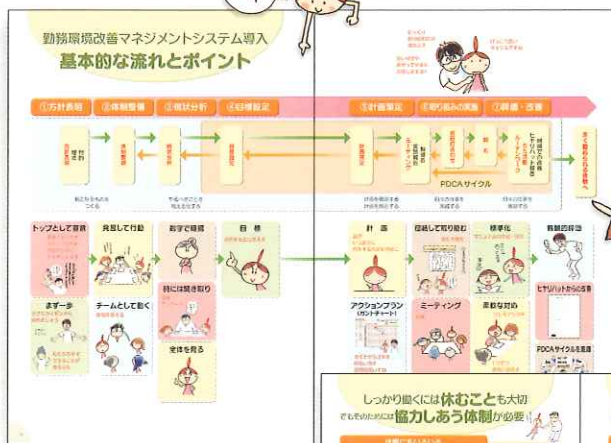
勤務環境改善マネジメントシステム導入

基本的な流れとポイント

①方針表明

②体制整備

③現状分析

④目標設定

⑤計画策定

⑥取り組みの実施

⑦評価・改善

PDCAサイクル

トップとして宣言

まず一歩

発言して行動

チームとして動く

数字で確認

時には聞き取り

全体を見る

目標

計画

アクションプラン（ガントチャート）

組織して取り組む

ミーティング

標準化

柔軟な対応

ヒヤリハットから

PDCAサイクルを回す

しっかり働くには休むことも大切

そのためには協力しあう体制が必要